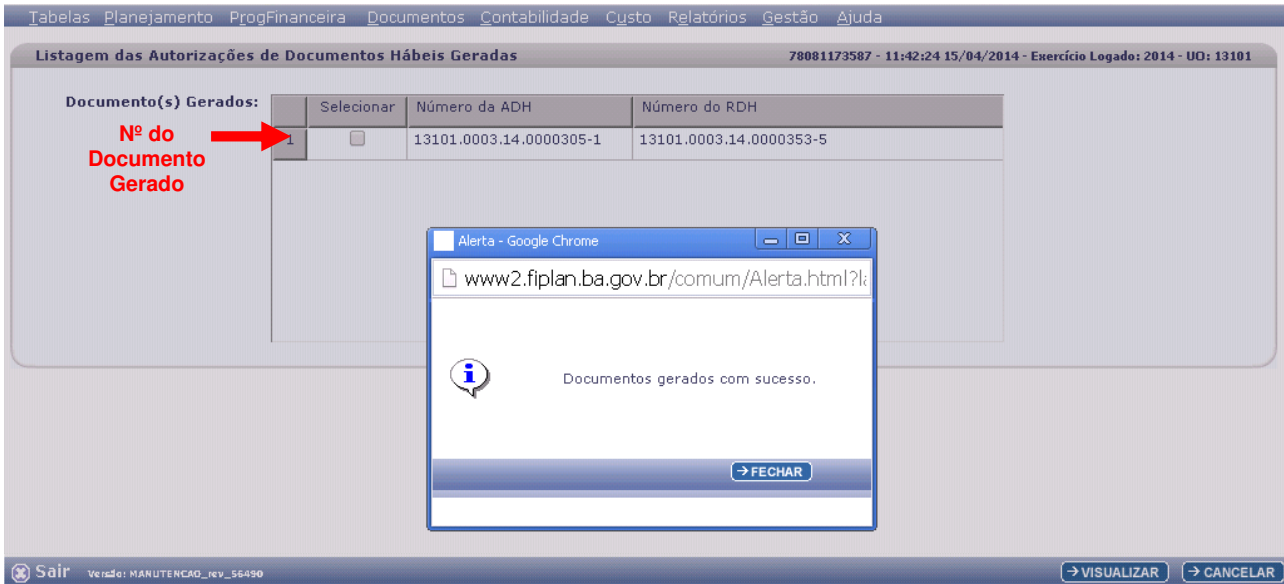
Tabelas Planejamento ProgFinanceira Documentos Contabilidade Custo Relatórios Gestão Ajuda

Listagem das Autorizações de Documentos Hábeis Geradas

78081173587 - 11:42:24 15/04/2014 - Exercício Logado: 2014 - UO: 13101

Documento(s) Gerados:

| | Selecionar | Número da ADH | Número do RDH |
|---|---|---|---|
| 1 | | 13101.0003.14.0000305-1 | 13101.0003.14.0000353-5 |

Nº do Documento Gerado

Alerta - Google Chrome

www2.fiplan.ba.gov.br/comum/Alerta.html?la

Documentos gerados com sucesso.

FECHAR

Sair Versão: MANUTENCAO_rev_56490

VISUALIZAR CANCELAR